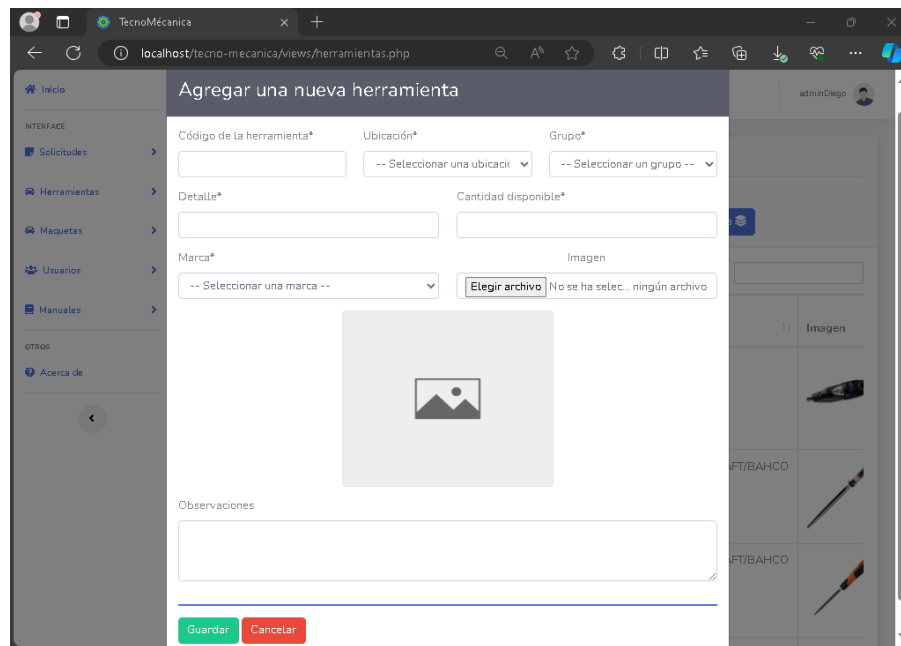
TecnoMécanica

localhost/tecno-mecanica/views/herramientas.php

Inicio

INTERFACE

Solicitudes

Herramientas

Maquetas

Usuarios

Manuales

OTROS

Acerca de

adminDiego

Agregar una nueva herramienta

Código de la herramienta*

Ubicación*

-- Seleccionar una ubicacic

Grupo*

-- Seleccionar un grupo --

Detalle*

Cantidad disponible*

Marca*

-- Seleccionar una marca --

Imagen

Elegir archivo No se ha selec... ningún archivo

Observaciones

Guardar Cancelar

Imagen

AFT/BAHCO

AFT/BAHCO